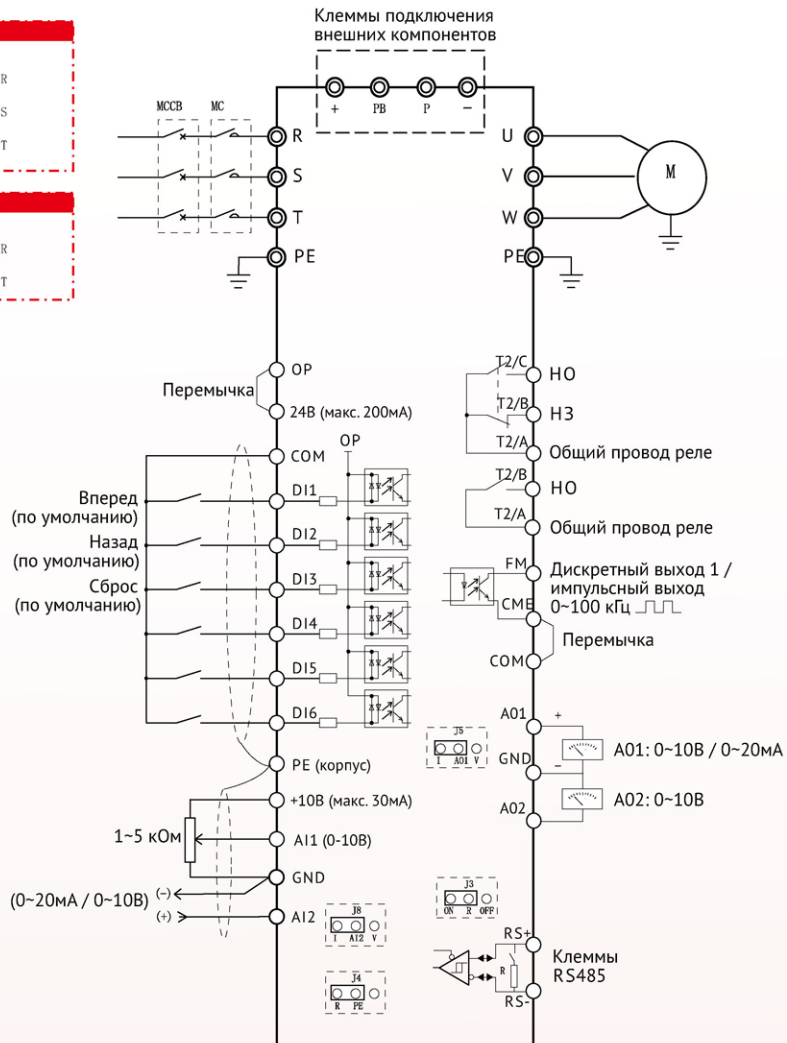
R
S
T

R
T

Клеммы подключения внешних компонентов

+ PB P −

MCCB MC

R
S
T
PE

U
V
W
PE

M

OP
Перемычка
24В (макс. 200мА)
COM
OP
Вперед (по умолчанию)
DI1
Назад (по умолчанию)
DI2
Сброс (по умолчанию)
DI3
DI4
DI5
DI6
PE (корпус)
+10В (макс. 30мА)
1~5 кОм
AI1 (0-10В)
GND
(0~20мА / 0~10В)
(−)
(+)
AI2

J8
I AI2 V

J4
R PE

J5
I A01 V

J3
ON R OFF

T2/C
НО
T2/B
НЗ
T2/A
Общий провод реле
T2/B
НО
T2/A
Общий провод реле
FM
Дискретный выход 1 / импульсный выход 0~100 кГц
CME
Перемычка
COM
A01
+
GND
−
A01: 0~10В / 0~20мА
A02
A02: 0~10В
RS+
R
Клеммы RS485
RS-